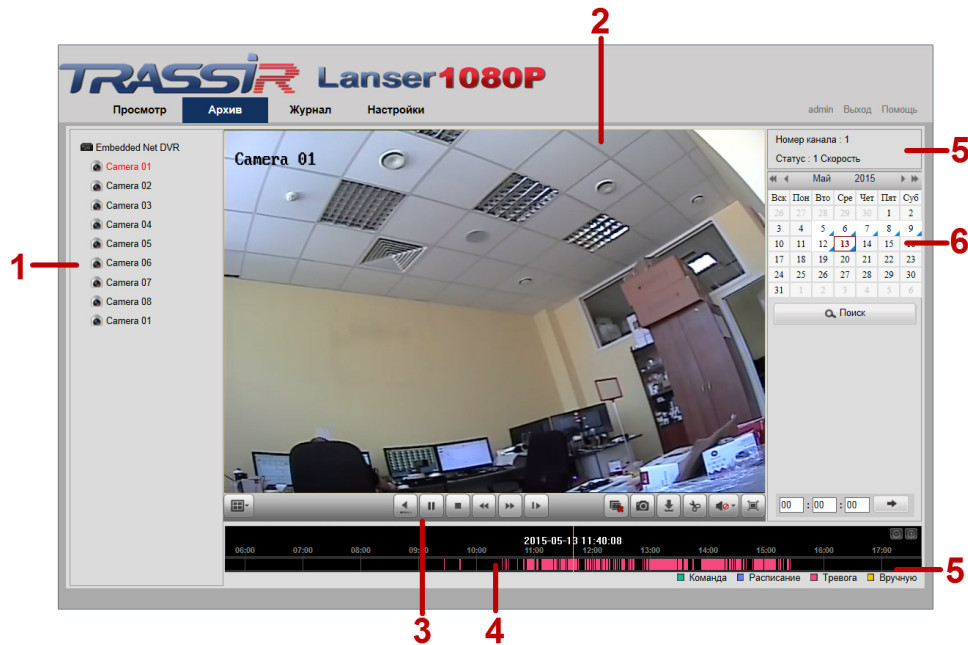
TRASSIR Lanser1080P

Просмотр Архив Журнал Настройки

admin Выход Помощь

Embedded Net DVR
Camera 01
Camera 02
Camera 03
Camera 04
Camera 05
Camera 06
Camera 07
Camera 08
Camera 01

Camera 01

Номер канала : 1
Статус : 1 Скорость

Май 2015

| Вск | Пон | Вто | Сре | Чет | Пят | Суб |
|---|---|---|---|---|---|---|
| 26 | 27 | 28 | 29 | 30 | 1 | 2 |
| 3 | 4 | 5 | 6 | 7 | 8 | 9 |
| 10 | 11 | 12 | 13 | 14 | 15 | 16 |
| 17 | 18 | 19 | 20 | 21 | 22 | 23 |
| 24 | 25 | 26 | 27 | 28 | 29 | 30 |
| 31 | 1 | 2 | 3 | 4 | 5 | 6 |

Поиск

00 : 00 : 00

2015-05-13 11:40:08
06:00 07:00 08:00 09:00 10:00 11:00 12:00 13:00 14:00 15:00 16:00 17:00

Команда Расписание Тревога Вручную

1 2 3 4 5 5 6